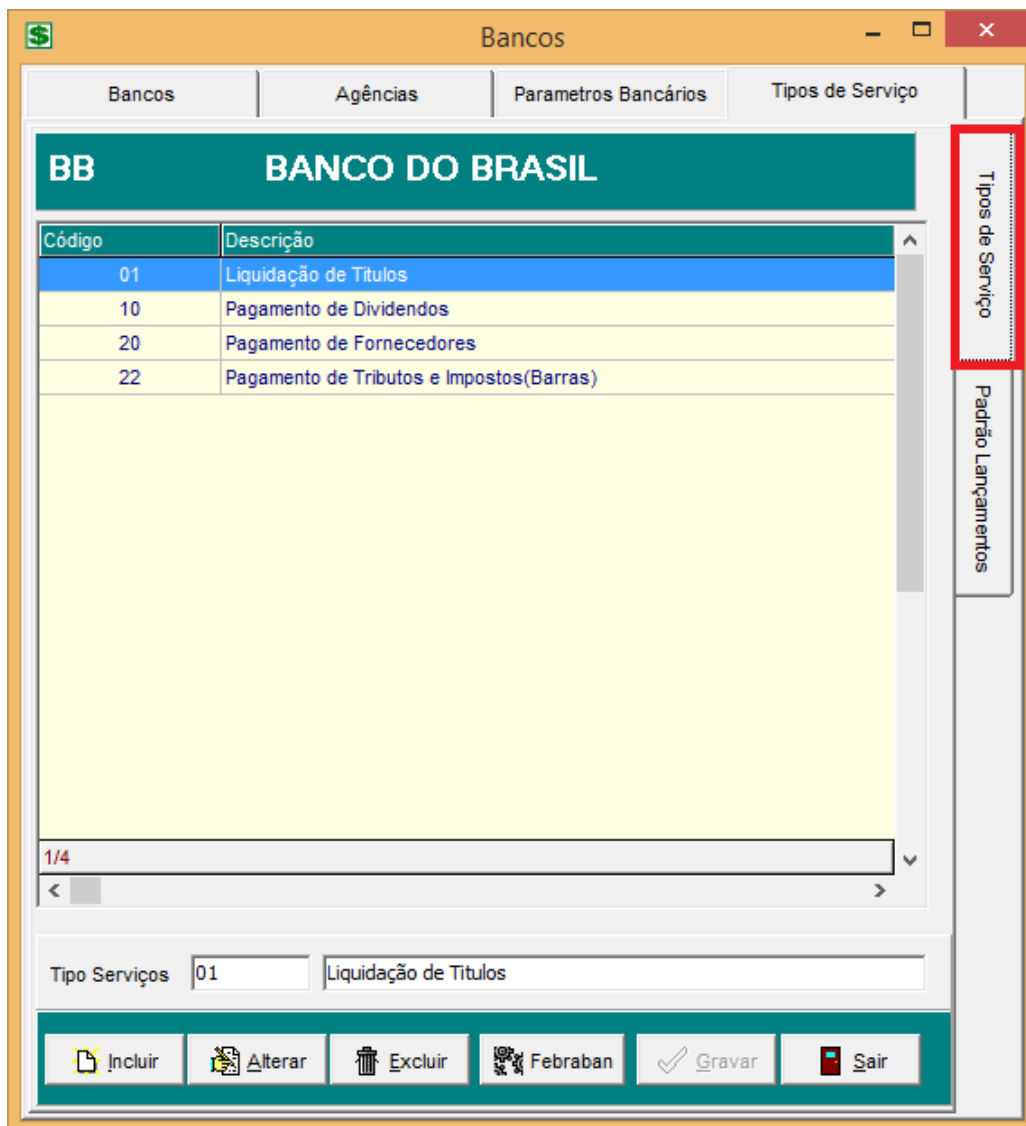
Bancos

Bancos | Agências | Parametros Bancários | Tipos de Serviço

BB BANCO DO BRASIL

| Código | Descrição |
|---|---|
| 01 | Liquidação de Titulos |
| 10 | Pagamento de Dividendos |
| 20 | Pagamento de Fornecedores |
| 22 | Pagamento de Tributos e Impostos(Barras) |

1/4

Tipos de Serviço

Padrão Lançamentos

Tipo Serviços 01 Liquidação de Titulos

Incluir Alterar Excluir Febraban Gravar Sair